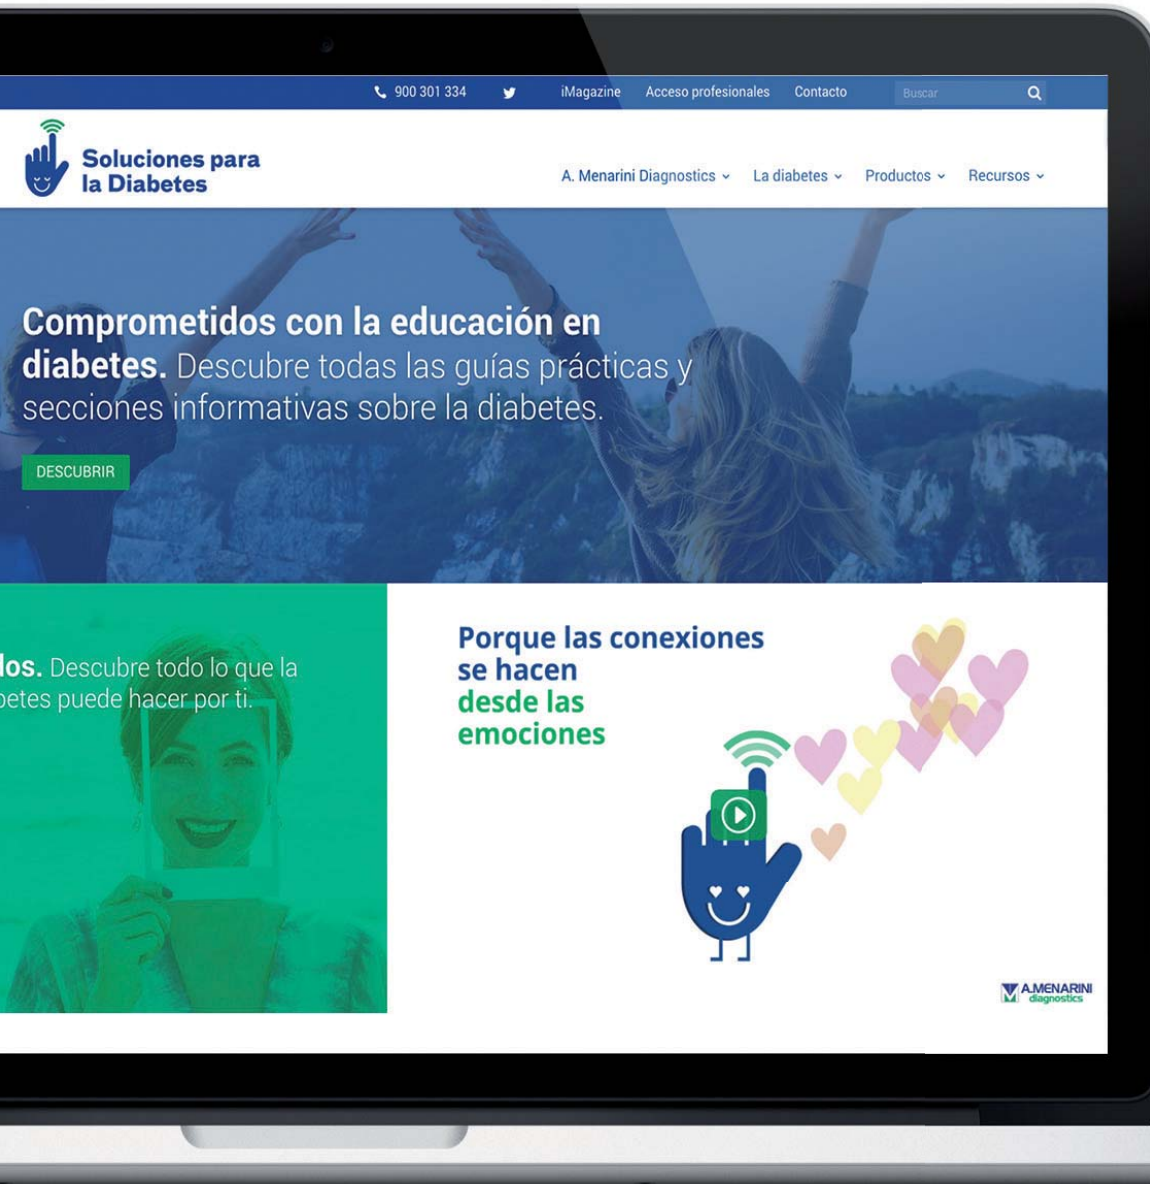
900 301 334 iMagazine Acceso profesionales Contacto Buscar

Soluciones para la Diabetes

A. Menarini Diagnostics La diabetes Productos Recursos

Comprometidos con la educación en diabetes. Descubre todas las guías prácticas y secciones informativas sobre la diabetes.

DESCUBRIR

los. Descubre todo lo que la betes puede hacer por ti.

Porque las conexiones se hacen desde las emociones

A.MENARINI diagnostics